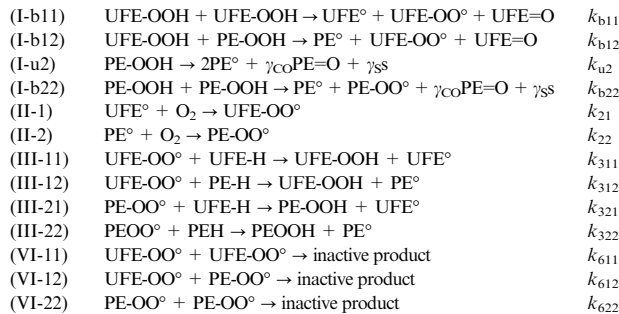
(I-b11) UFE-OOH + UFE-OOH → UFE° + UFE-OO° + UFE=O $k_{b11}$
(I-b12) UFE-OOH + PE-OOH → PE° + UFE-OO° + UFE=O $k_{b12}$
(I-u2) PE-OOH → 2PE° + $\gamma_{CO}$PE=O + $\gamma_S$s $k_{u2}$
(I-b22) PE-OOH + PE-OOH → PE° + PE-OO° + $\gamma_{CO}$PE=O + $\gamma_S$s $k_{b22}$
(II-1) UFE° + $O_2$ → UFE-OO° $k_{21}$
(II-2) PE° + $O_2$ → PE-OO° $k_{22}$
(III-11) UFE-OO° + UFE-H → UFE-OOH + UFE° $k_{311}$
(III-12) UFE-OO° + PE-H → UFE-OOH + PE° $k_{312}$
(III-21) PE-OO° + UFE-H → PE-OOH + UFE° $k_{321}$
(III-22) PEOO° + PEH → PEOOH + PE° $k_{322}$
(VI-11) UFE-OO° + UFE-OO° → inactive product $k_{611}$
(VI-12) UFE-OO° + PE-OO° → inactive product $k_{612}$
(VI-22) PE-OO° + PE-OO° → inactive product $k_{622}$